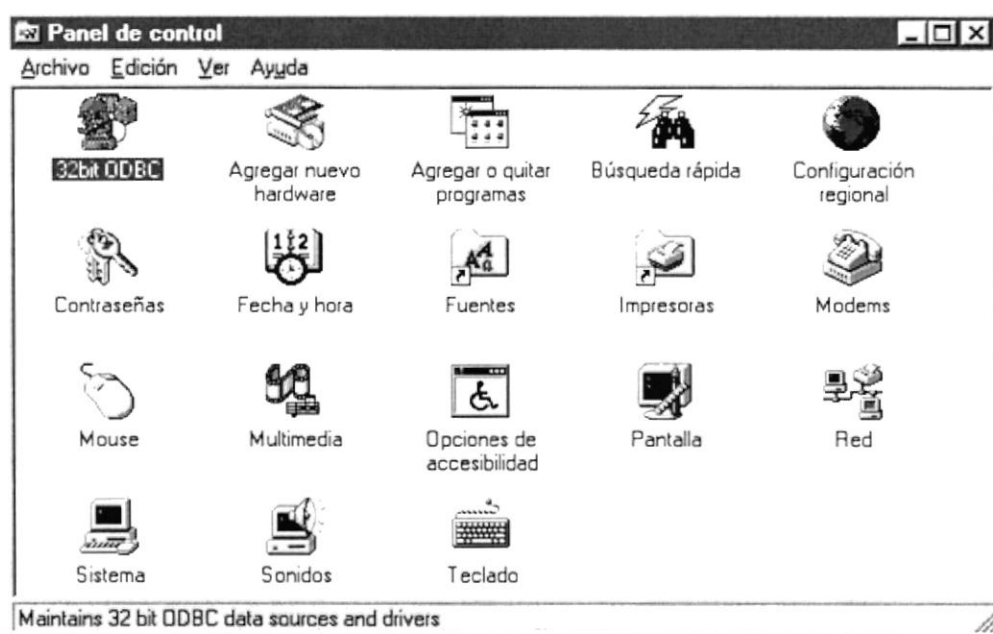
Panel de control

Archivo Edición Ver Ayuda

32bit ODBC
Agregar nuevo hardware
Agregar o quitar programas
Búsqueda rápida
Configuración regional

Contraseñas
Fecha y hora
Fuentes
Impresoras
Modems

Mouse
Multimedia
Opciones de accesibilidad
Pantalla
Red

Sistema
Sonidos
Teclado

Maintains 32 bit ODBC data sources and drivers